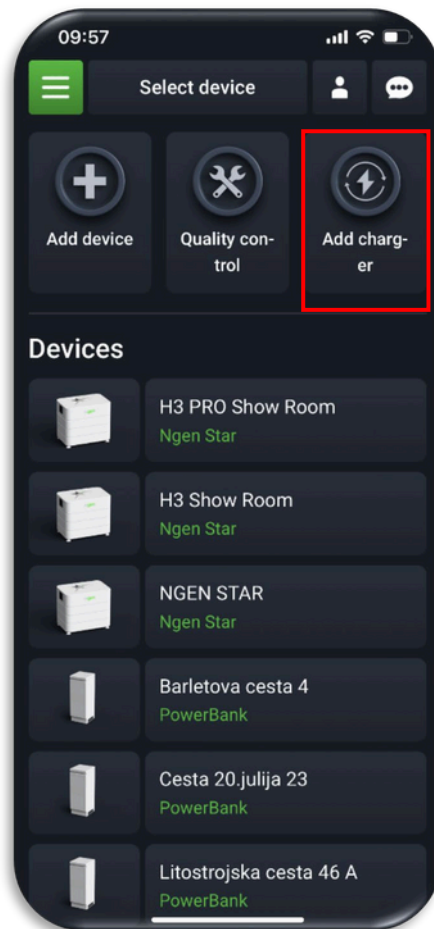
09:57

Select device

Add device

Quality control

Add charger

Devices

H3 PRO Show Room
Ngen Star

H3 Show Room
Ngen Star

NGEN STAR
Ngen Star

Barletova cesta 4
PowerBank

Cesta 20.julija 23
PowerBank

Litostrojska cesta 46 A
PowerBank